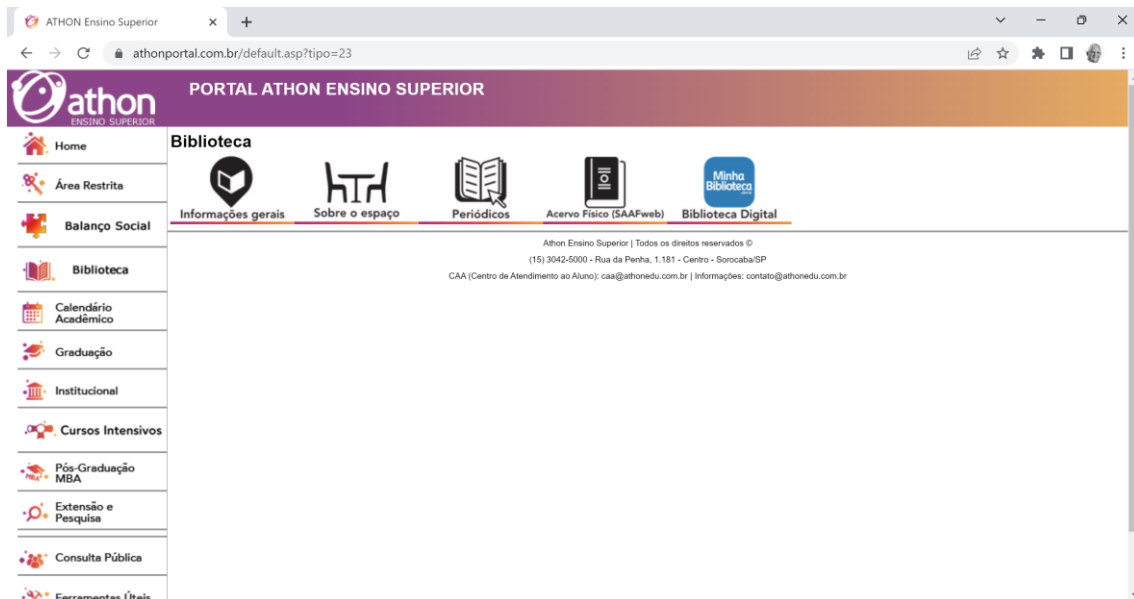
ATHON Ensino Superior
athonportal.com.br/default.asp?tipo=23

athon
ENSINO SUPERIOR

PORTAL ATHON ENSINO SUPERIOR

Home
Área Restrita
Balanço Social
Biblioteca
Calendário Acadêmico
Graduação
Institucional
Cursos Intensivos
Pós-Graduação MBA
Extensão e Pesquisa
Consulta Pública
Ferramentas Úteis

Biblioteca

Informações gerais
Sobre o espaço
Periódicos
Acervo Físico (SAAFweb)
Minha Biblioteca
Biblioteca Digital

Athon Ensino Superior | Todos os direitos reservados ©
(15) 3042-5000 - Rua da Penha, 1.181 - Centro - Sorocaba/SP
CAA (Centro de Atendimento ao Aluno): caa@athonedu.com.br | Informações: contato@athonedu.com.br